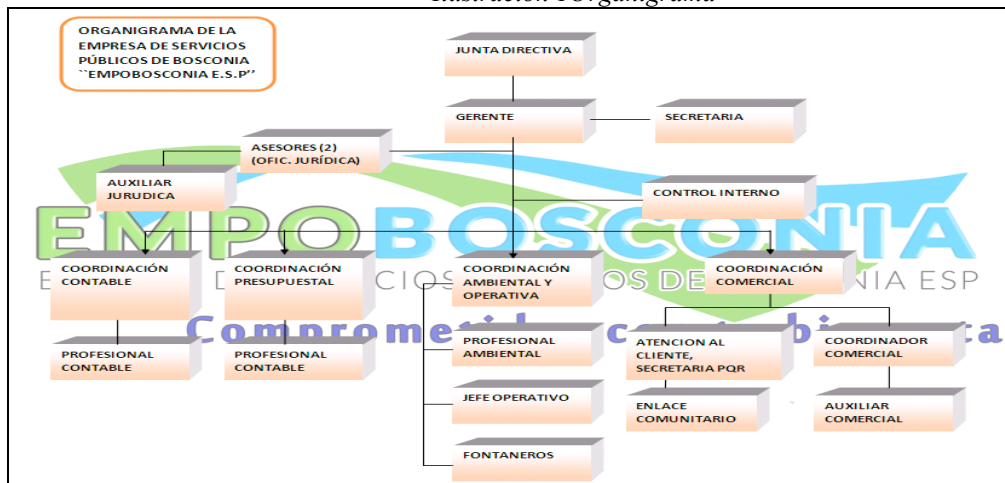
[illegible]

ORGANIGRAMA DE LA EMPRESA DE SERVICIOS PÚBLICOS DE BOSCONIA ``EMPOBOSCONIA E.S.P''

JUNTA DIRECTIVA

GERENTE

SECRETARIA

ASESORES (2) (OFIC. JURÍDICA)

AUXILIAR JURUDICA

CONTROL INTERNO

EMPOBOSCONIA

E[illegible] D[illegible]CIOS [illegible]OS DE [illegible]NIA ESP

Comprometi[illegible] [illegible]c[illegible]

COORDINACIÓN CONTABLE

COORDINACIÓN PRESUPUESTAL

COORDINACIÓN AMBIENTAL Y OPERATIVA

COORDINACIÓN COMERCIAL

PROFESIONAL CONTABLE

PROFESIONAL CONTABLE

PROFESIONAL AMBIENTAL

JEFE OPERATIVO

FONTANEROS

ATENCION AL CLIENTE, SECRETARIA PQR

ENLACE COMUNITARIO

COORDINADOR COMERCIAL

AUXILIAR COMERCIAL